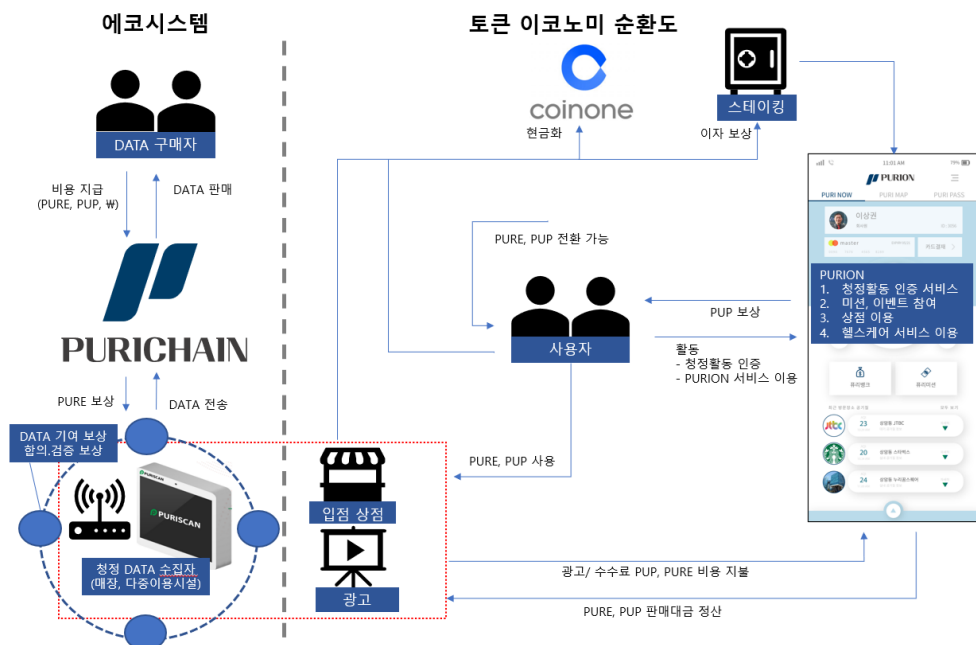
에코시스템

DATA 구매자

비용 지급
(PURE, PUP, ₩)

DATA 판매

PURICHAIN

PURE 보상

DATA 전송

DATA 기여 보상
합의.검증 보상

PURISCAN

청정 DATA 수집자
(매장, 다중이용시설)

토큰 이코노미 순환도

coinone

현금화

스테이킹

이자 보상

PURE, PUP 전환 가능

사용자

PUP 보상

활동
- 청정활동 인증
- PURION 서비스 이용

PURE, PUP 사용

입점 상점

광고

광고/ 수수료 PUP, PURE 비용 지불

PURE, PUP 판매대금 정산

11:01 AM

PURION

PURI NOW

PURI MAP

PURI PASS

이상권

PURION
1. 청정활동 인증 서비스
2. 미션, 이벤트 참여
3. 상점 이용
4. 헬스케어 서비스 이용

퓨리링크

퓨리미션

jtbc

23

20

24